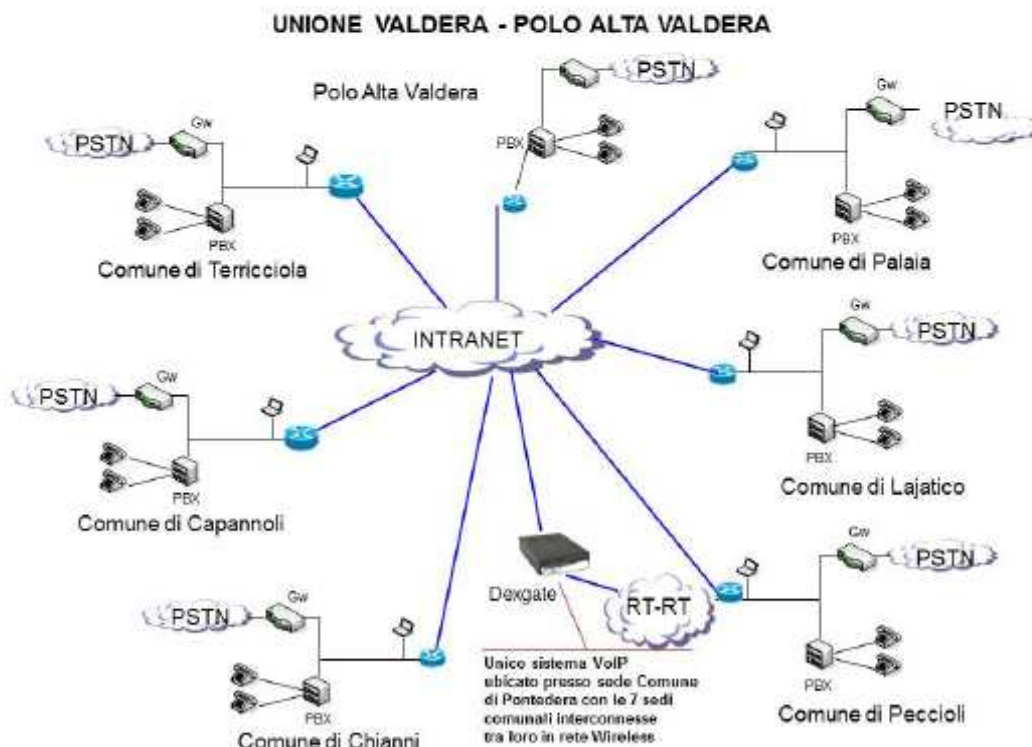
UNIONE VALDERA - POLO ALTA VALDERA

Polo Alta Valdera

PSTN

Gw

PBX

Comune di Terricciola

PSTN

PBX

Gw

PSTN

PBX

Comune di Palaia

INTRANET

Gw

PSTN

PBX

Comune di Lajatico

PSTN

Gw

PBX

Comune di Capannoli

Gw

PSTN

PBX

Comune di Peccioli

Dexgate

RT-RT

PSTN

Gw

PBX

Comune di Chianni

Unico sistema VoIP ubicato presso sede Comune di Pontedera con le 7 sedi comunali interconnesse tra loro in rete Wireless